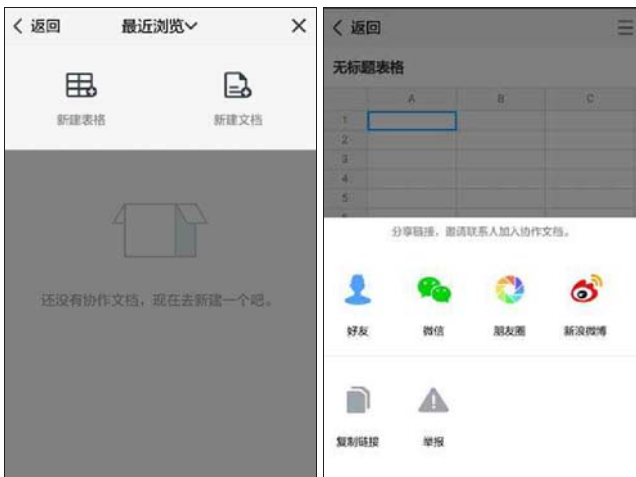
< 返回 最近浏览 ✕

新建表格 新建文档

还没有协作文档，现在去新建一个吧。

< 返回

无标题表格

| | A | B | C |
|---|---|---|---|
| 1 | | | |
| 2 | | | |
| 3 | | | |
| 4 | | | |
| 5 | | | |

分享链接，邀请联系人加入协作文档。

好友 微信 朋友圈 新浪微博

复制链接 举报